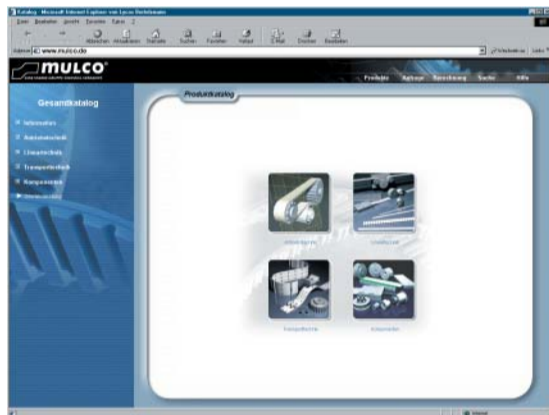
Katalog - Microsoft Internet Explorer von Lycos Deutschland

Datei Bearbeiten Ansicht Favoriten Extras ?

Zurück Vorwärts Abbrechen Aktualisieren Startseite Suchen Favoriten Verlauf E-Mail Drucken Bearbeiten

Adresse www.mulco.de

Wechseln zu Links

MULCO

Produkte Anfrage Berechnung Suche Hilfe

Gesamtkatalog

Informationen

Antriebstechnik

Lineartechnik

Transporttechnik

Komponenten

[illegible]

Produktkatalog

Antriebstechnik

Lineartechnik

Transporttechnik

Komponenten

Internet